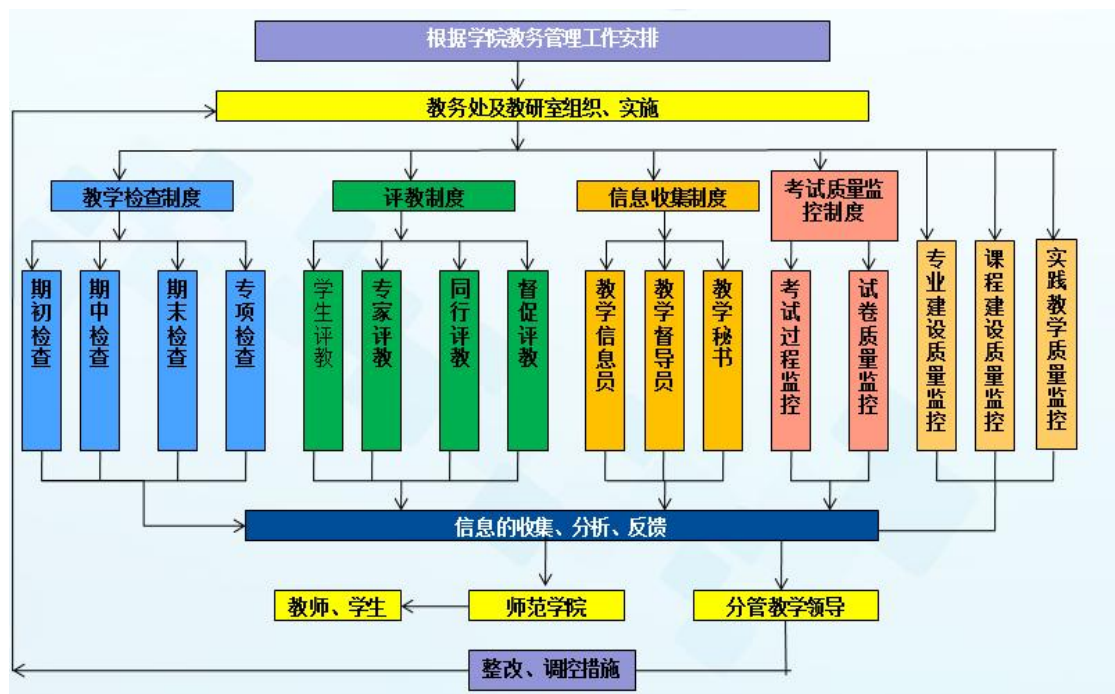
根据学院教务管理工作安排

教务处及教研室组织、实施

教学检查制度

期初检查

期中检查

期末检查

专项检查

评教制度

学生评教

专家评教

同行评教

督促评教

信息收集制度

教学信息员

教学督导员

教学秘书

考试质量监控制度

考试过程监控

试卷质量监控

专业建设质量监控

课程建设质量监控

实践教学质量监控

信息的收集、分析、反馈

教师、学生

师范学院

分管教学领导

整改、调控措施